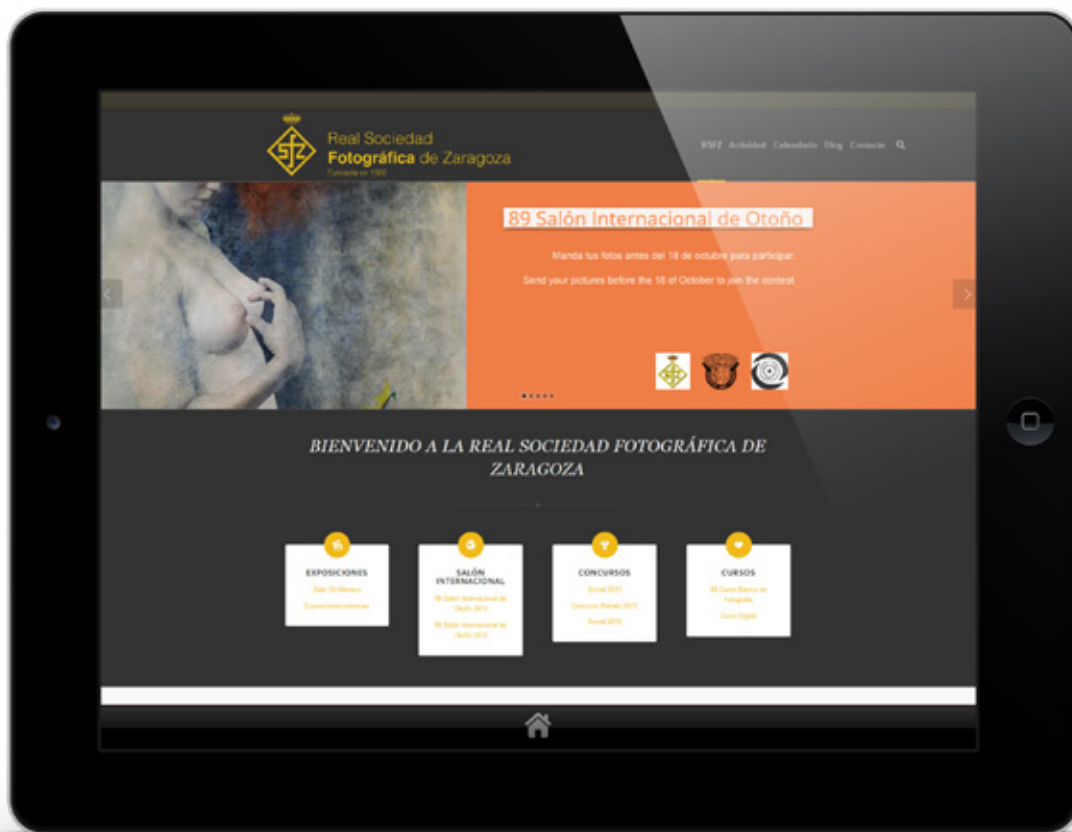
RSFZ

Real Sociedad Fotográfica de Zaragoza

Fundada en 1922

RSFZ Actividad Calendario Blog Contacto

89 Salón Internacional de Otoño

Manda tus fotos antes del 18 de octubre para participar.

Send your pictures before the 18 of October to join the contest.

BIENVENIDO A LA REAL SOCIEDAD FOTOGRÁFICA DE ZARAGOZA

EXPOSICIONES

Sala Gil Marraco

Exposiciones externas

SALÓN INTERNACIONAL

88 Salón Internacional de Otoño 2013

88 Salón Internacional de Otoño 2013

CONCURSOS

Social 2013

Concurso Retrato 2013

Social 2012

CURSOS

88 Curso Básico de Fotografía

Curso Digital